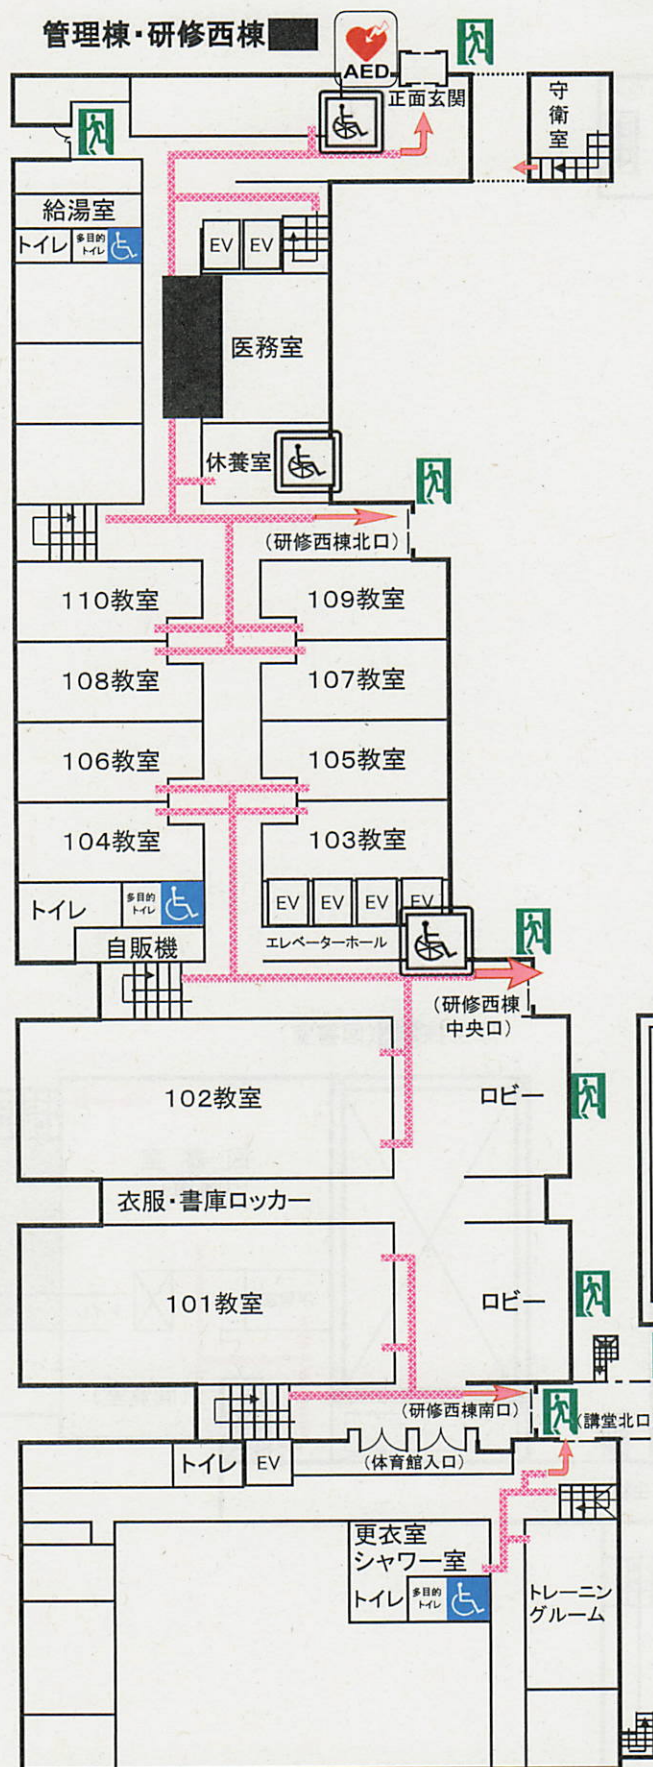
管理棟・研修西棟

AED

正面玄関

守衛室

給湯室

トイレ 多目的トイレ

EV EV

医務室

休養室

（研修西棟北口）

110教室

109教室

108教室

107教室

106教室

105教室

104教室

103教室

トイレ 多目的トイレ

EV EV EV EV

自販機

エレベーターホール

（研修西棟中央口）

102教室

ロビー

衣服・書庫ロッカー

101教室

ロビー

（研修西棟南口）

（講堂北口

トイレ EV

（体育館入口）

更衣室
シャワー室

トイレ 多目的トイレ

トレーニングルーム